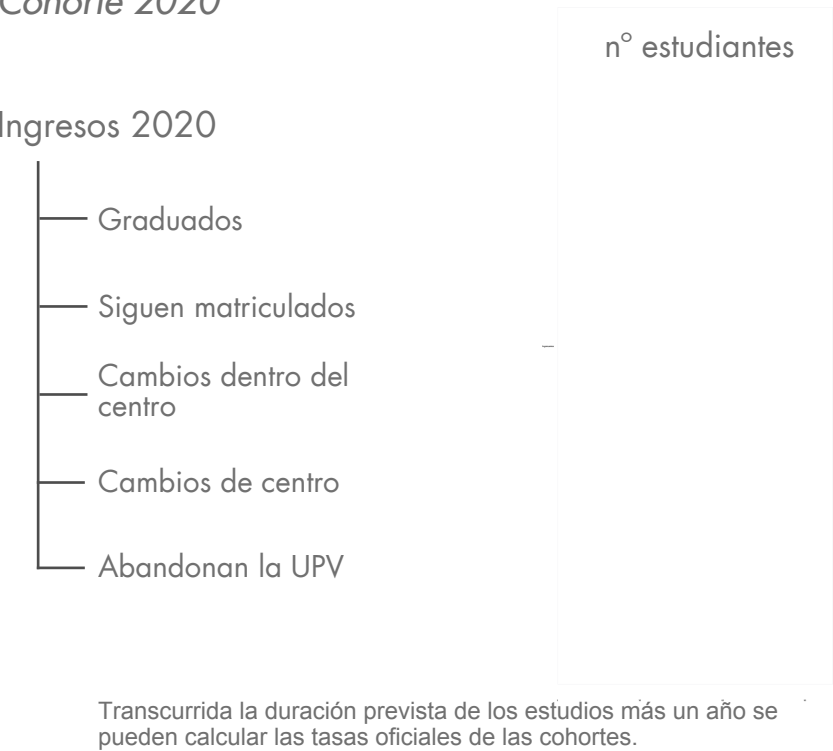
Cohorte 2020

nº estudiantes

Ingresos 2020

Graduados

Siguen matriculados

Cambios dentro del centro

Cambios de centro

Abandonan la UPV

Transcurrida la duración prevista de los estudios más un año se pueden calcular las tasas oficiales de las cohortes.